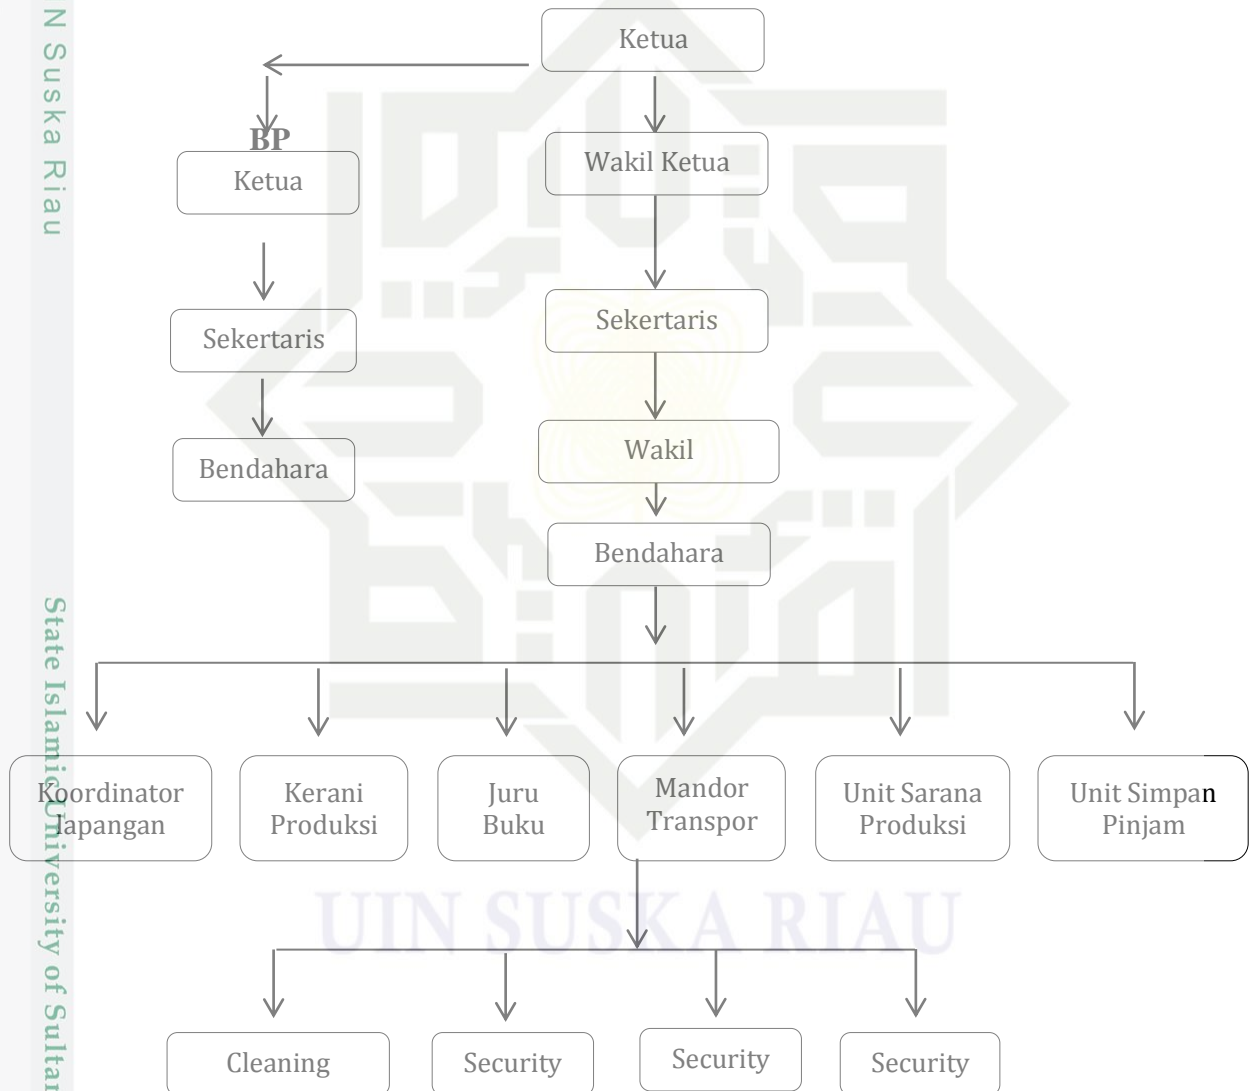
N Suska Riau

Ketua

BP
Ketua

Wakil Ketua

Sekertaris

Sekertaris

Bendahara

Wakil

Bendahara

Koordinator lapangan

Kerani Produksi

Juru Buku

Mandor Transpor

Unit Sarana Produksi

Unit Simpan Pinjam

UIN SUSKA RIAU

Cleaning

Security

Security

Security

State Islamic University of Sultan